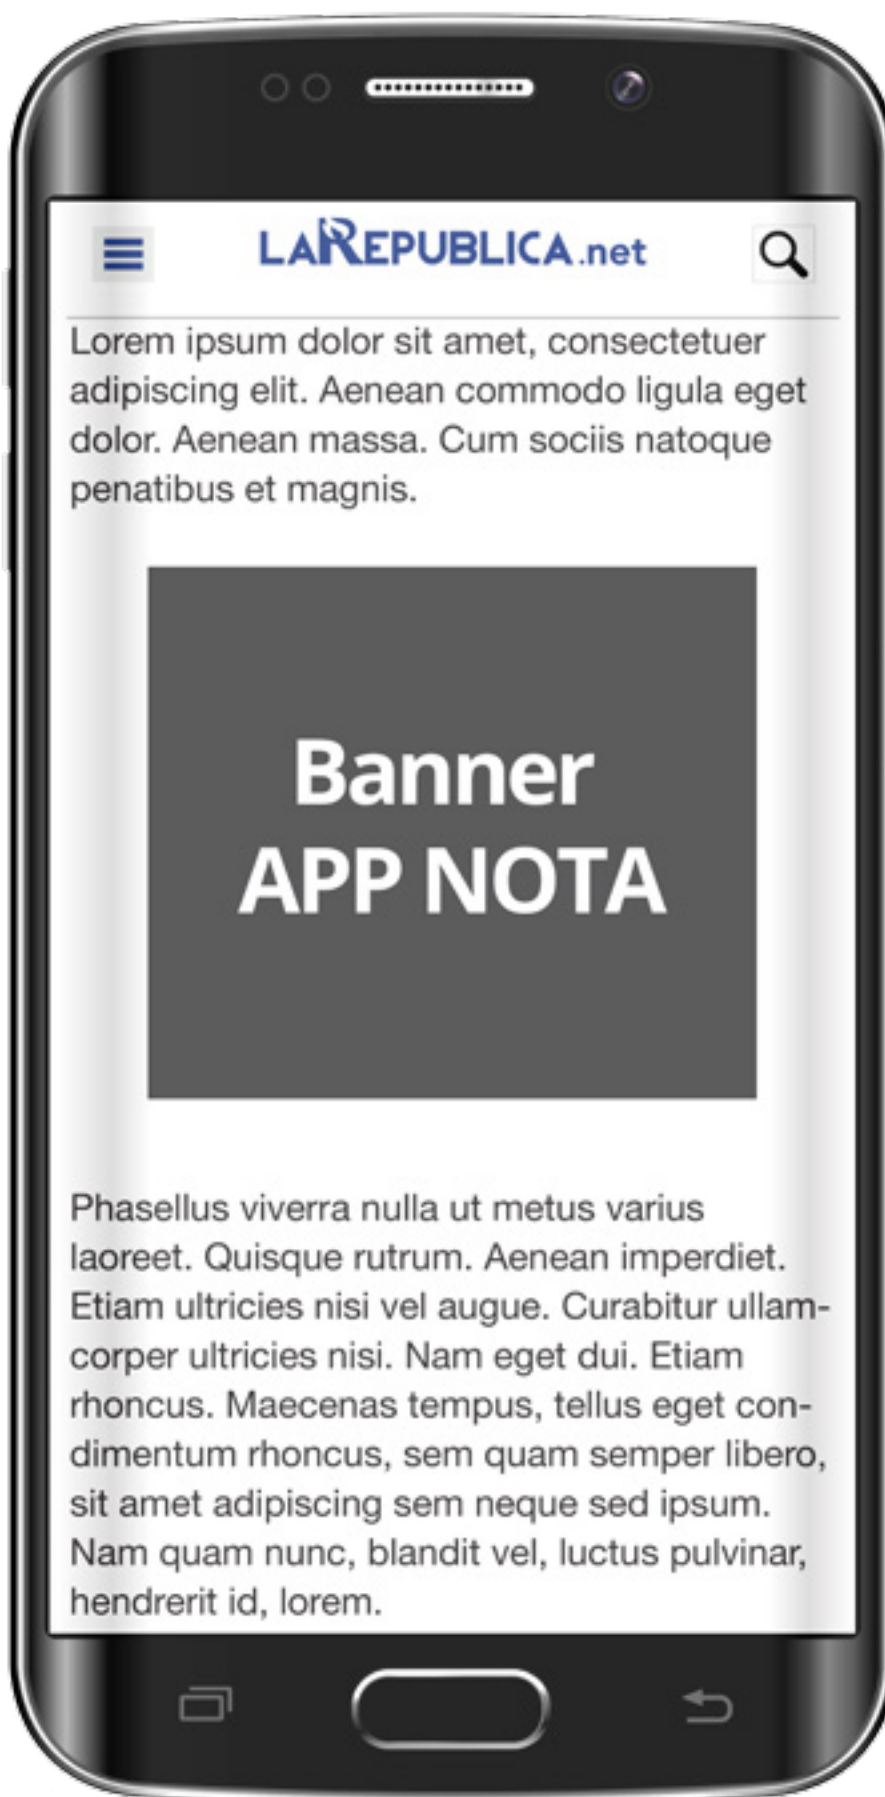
LAREPUBLICA.net

Lorem ipsum dolor sit amet, consectetuer adipiscing elit. Aenean commodo ligula eget dolor. Aenean massa. Cum sociis natoque penatibus et magnis.

Banner
APP NOTA

Phasellus viverra nulla ut metus varius laoreet. Quisque rutrum. Aenean imperdiet. Etiam ultricies nisi vel augue. Curabitur ullamcorper ultricies nisi. Nam eget dui. Etiam rhoncus. Maecenas tempus, tellus eget condimentum rhoncus, sem quam semper libero, sit amet adipiscing sem neque sed ipsum. Nam quam nunc, blandit vel, luctus pulvinar, hendrerit id, lorem.